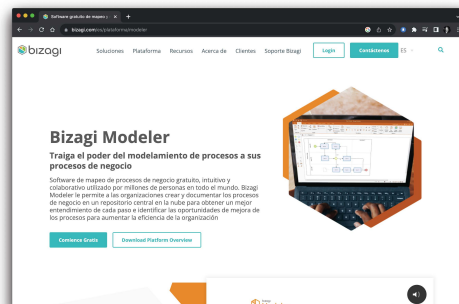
Software gratuito de mapeo y ×
+
bizagi.com/es/plataforma/modeler

bizagi
Soluciones Plataforma Recursos Acerca de Clientes Soporte Bizagi
Login
Contáctenos
ES

Bizagi Modeler
Traiga el poder del modelamiento de procesos a sus procesos de negocio

Software de mapeo de procesos de negocio gratuito, intuitivo y colaborativo utilizado por millones de personas en todo el mundo. Bizagi Modeler le permite a las organizaciones crear y documentar los procesos de negocio en un repositorio central en la nube para obtener un mejor entendimiento de cada paso e identificar las oportunidades de mejora de los procesos para aumentar la eficiencia de la organización

Comience Gratis
Download Platform Overview